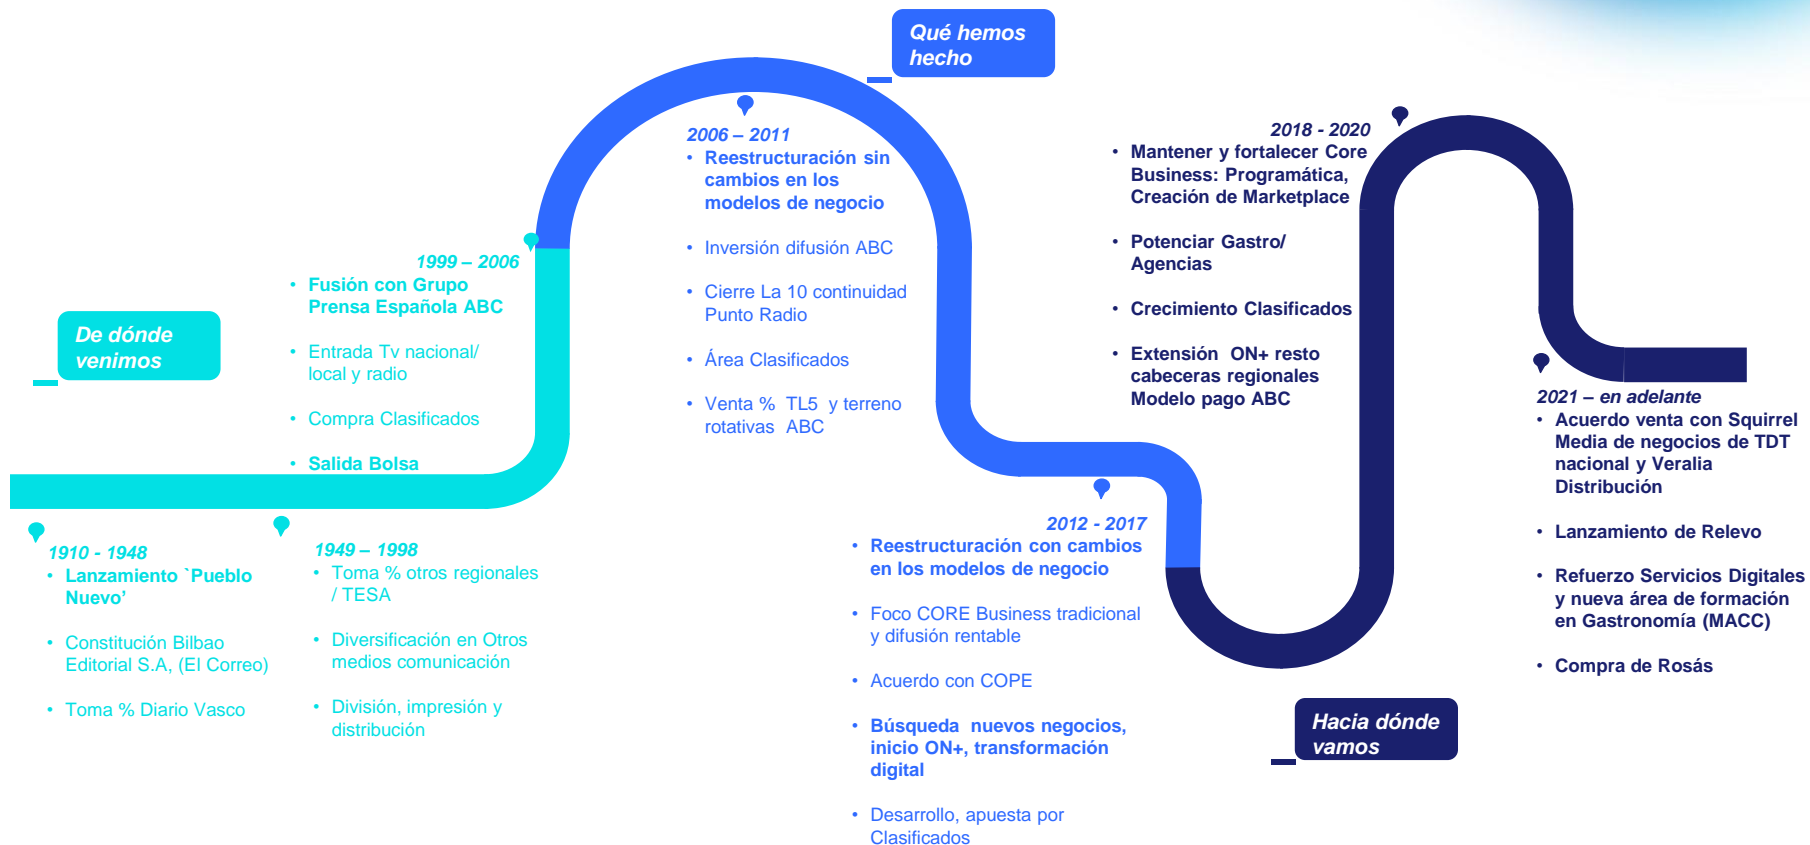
De dónde venimos

1910 - 1948
• Lanzamiento `Pueblo Nuevo'
• Constitución Bilbao Editorial S.A, (El Correo)
• Toma % Diario Vasco

1949 – 1998
• Toma % otros regionales / TESA
• Diversificación en Otros medios comunicación
• División, impresión y distribución

1999 – 2006
• Fusión con Grupo Prensa Española ABC
• Entrada Tv nacional/ local y radio
• Compra Clasificados
• Salida Bolsa

Qué hemos hecho

2006 – 2011
• Reestructuración sin cambios en los modelos de negocio
• Inversión difusión ABC
• Cierre La 10 continuidad Punto Radio
• Área Clasificados
• Venta % TL5 y terreno rotativas ABC

2012 - 2017
• Reestructuración con cambios en los modelos de negocio
• Foco CORE Business tradicional y difusión rentable
• Acuerdo con COPE
• Búsqueda nuevos negocios, inicio ON+, transformación digital
• Desarrollo, apuesta por Clasificados

2018 - 2020
• Mantener y fortalecer Core Business: Programática, Creación de Marketplace
• Potenciar Gastro/ Agencias
• Crecimiento Clasificados
• Extensión ON+ resto cabeceras regionales Modelo pago ABC

Hacia dónde vamos

2021 – en adelante
• Acuerdo venta con Squirrel Media de negocios de TDT nacional y Veralia Distribución
• Lanzamiento de Relevo
• Refuerzo Servicios Digitales y nueva área de formación en Gastronomía (MACC)
• Compra de Rosás